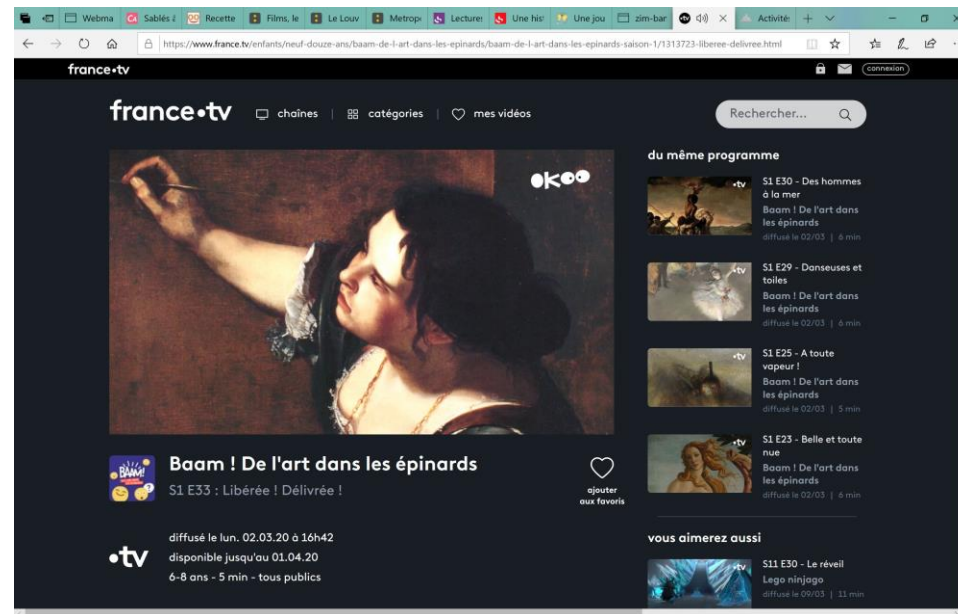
Webma | Sablés | Recette | Films, le | Le Louv | Metrop | Lecture | Une hist | Une jou | zim-bar | Activité

https://www.france.tv/enfants/neuf-douze-ans/baam-de-l-art-dans-les-epinards/baam-de-l-art-dans-les-epinards-saison-1/1313723-liberee-delivree.html

france•tv

connexion

france•tv chaînes | catégories | mes vidéos

Rechercher...

OKOO

du même programme

•tv S1 E30 - Des hommes à la mer
Baam ! De l'art dans les épinards
diffusé le 02/03 | 6 min

•tv S1 E29 - Danseuses et toiles
Baam ! De l'art dans les épinards
diffusé le 02/03 | 6 min

•tv S1 E25 - A toute vapeur !
Baam ! De l'art dans les épinards
diffusé le 02/03 | 5 min

•tv S1 E23 - Belle et toute nue
Baam ! De l'art dans les épinards
diffusé le 02/03 | 6 min

BAAM!

Baam ! De l'art dans les épinards

S1 E33 : Libérée ! Délivrée !

ajouter aux favoris

•tv

diffusé le lun. 02.03.20 à 16h42
disponible jusqu'au 01.04.20
6-8 ans - 5 min - tous publics

vous aimerez aussi

S11 E30 - Le réveil
Lego ninjago
diffusé le 09/03 | 11 min